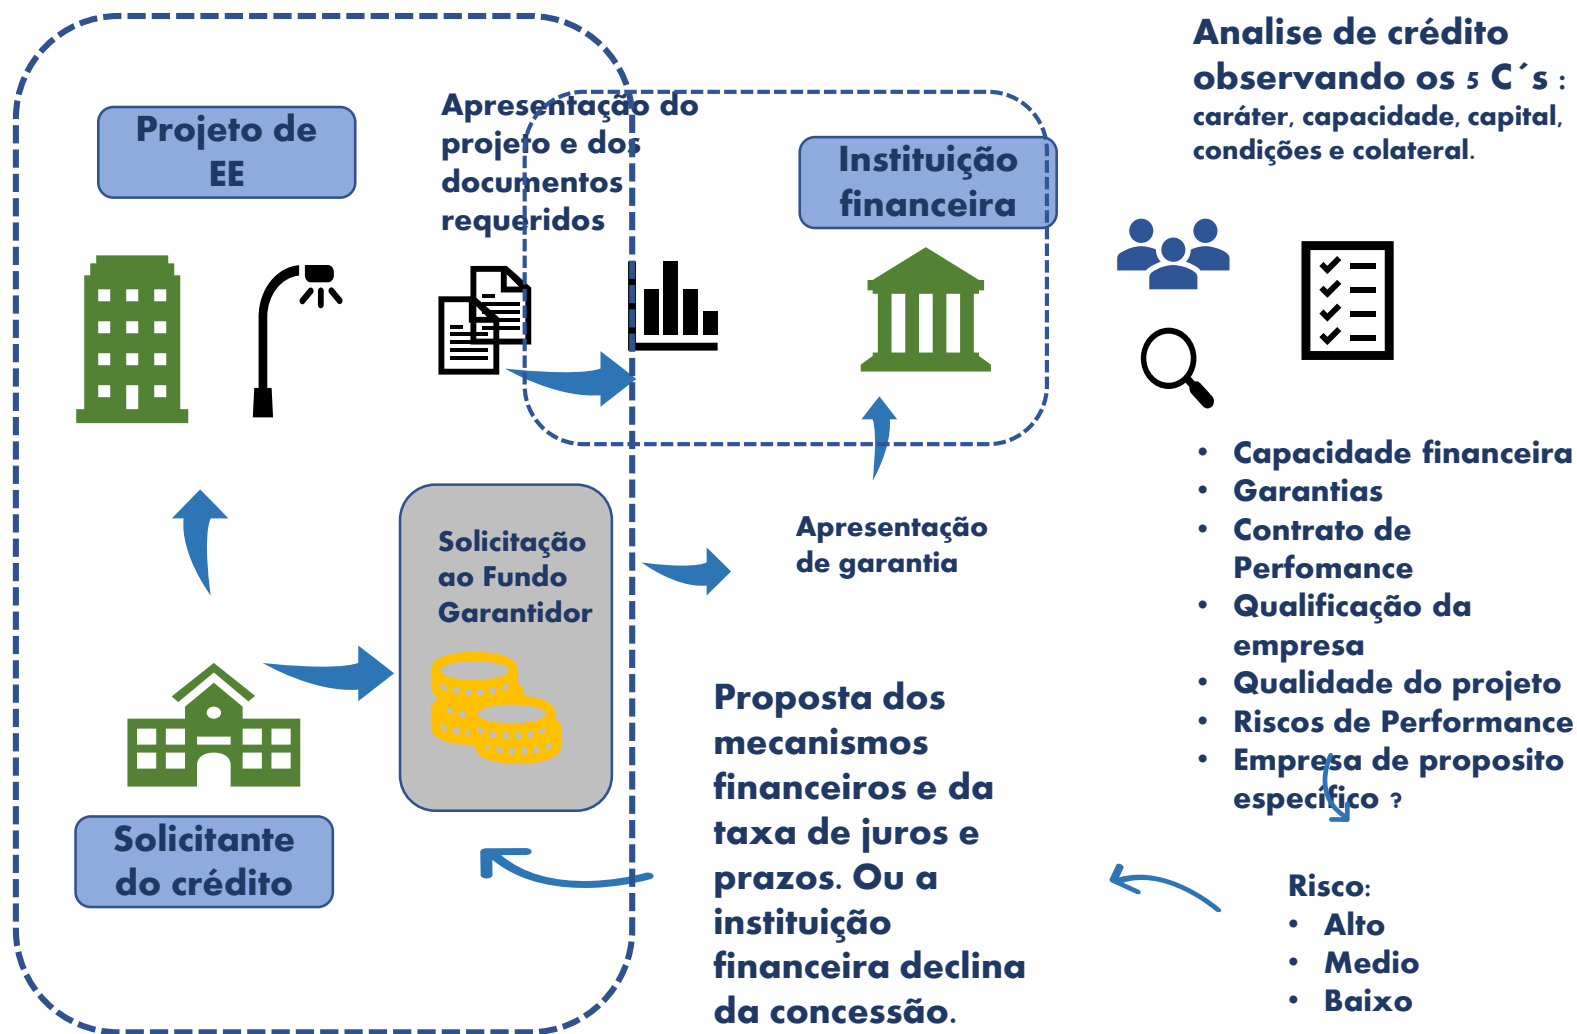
Analise de crédito observando os 5 C´s : caráter, capacidade, capital, condições e colateral.

Projeto de EE

Apresentação do projeto e dos documentos requeridos

Instituição financeira

- Capacidade financeira
- Garantias
- Contrato de Perfomance
- Qualificação da empresa
- Qualidade do projeto
- Riscos de Performance
- Empresa de proposito especifico ?

Solicitação ao Fundo Garantidor

Apresentação de garantia

Proposta dos mecanismos financeiros e da taxa de juros e prazos. Ou a instituição financeira declina da concessão.

Solicitante do crédito

Risco:
- Alto
- Medio
- Baixo